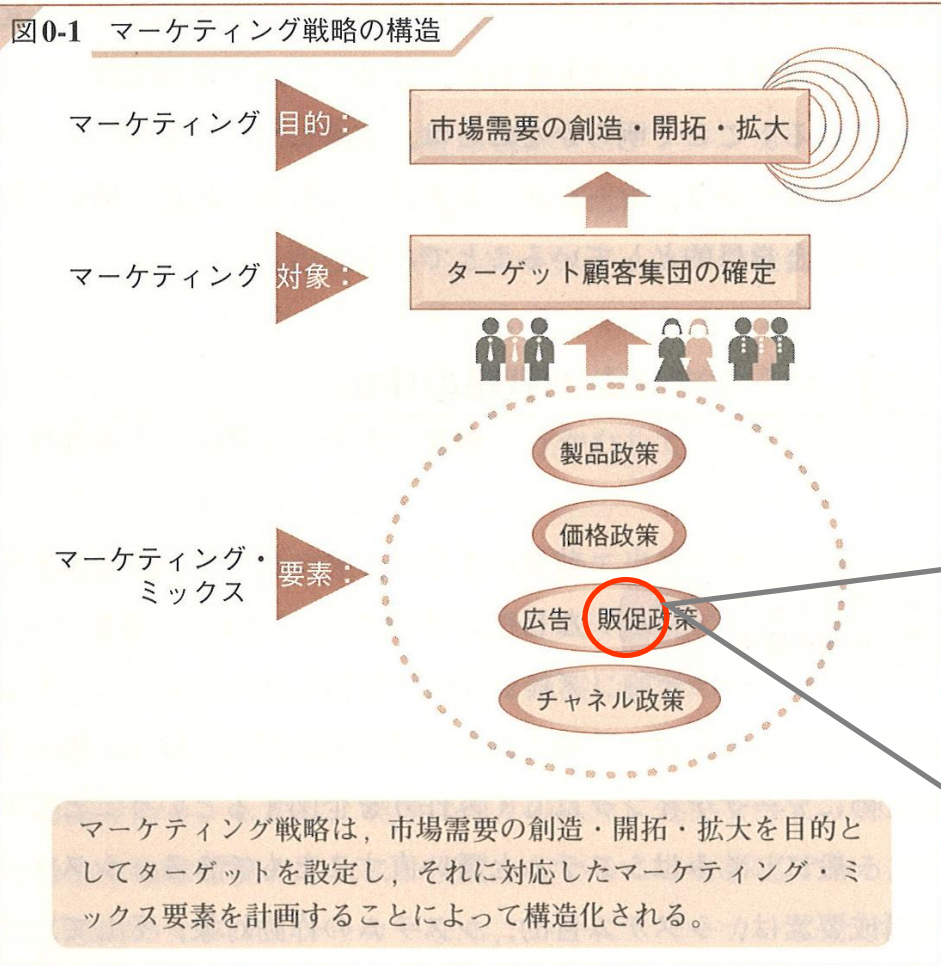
図0-1　マーケティング戦略の構造

マーケティング 目的：
市場需要の創造・開拓・拡大

マーケティング 対象：
ターゲット顧客集団の確定

マーケティング・ミックス 要素：
製品政策
価格政策
広告・販促政策
チャネル政策

マーケティング戦略は，市場需要の創造・開拓・拡大を目的としてターゲットを設定し，それに対応したマーケティング・ミックス要素を計画することによって構造化される。